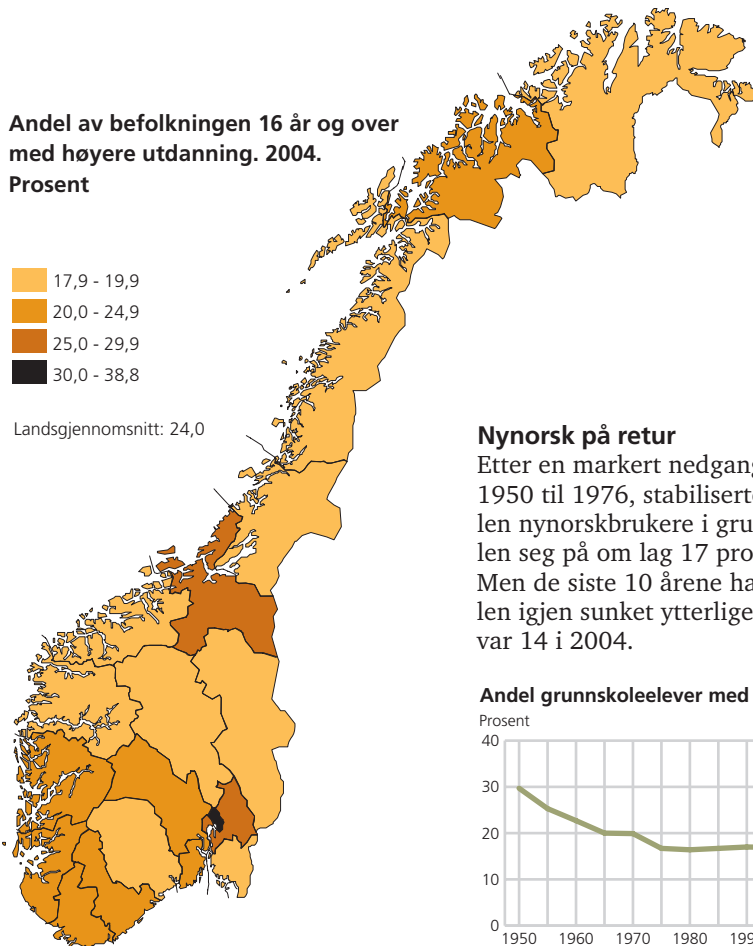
Andel av befolkningen 16 år og over med høyere utdanning. 2004. Prosent

17,9 - 19,9
20,0 - 24,9
25,0 - 29,9
30,0 - 38,8

Landsgjennomsnitt: 24,0

Nynorsk på retur
Etter en markert nedgang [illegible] 1950 til 1976, stabiliserte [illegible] len nynorskbrukere i gru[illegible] len seg på om lag 17 pro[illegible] Men de siste 10 årene ha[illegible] len igjen sunket ytterlige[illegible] var 14 i 2004.

Andel grunnskoleelever med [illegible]
Prosent
40
30
20
10
0
1950 1960 1970 1980 19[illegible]